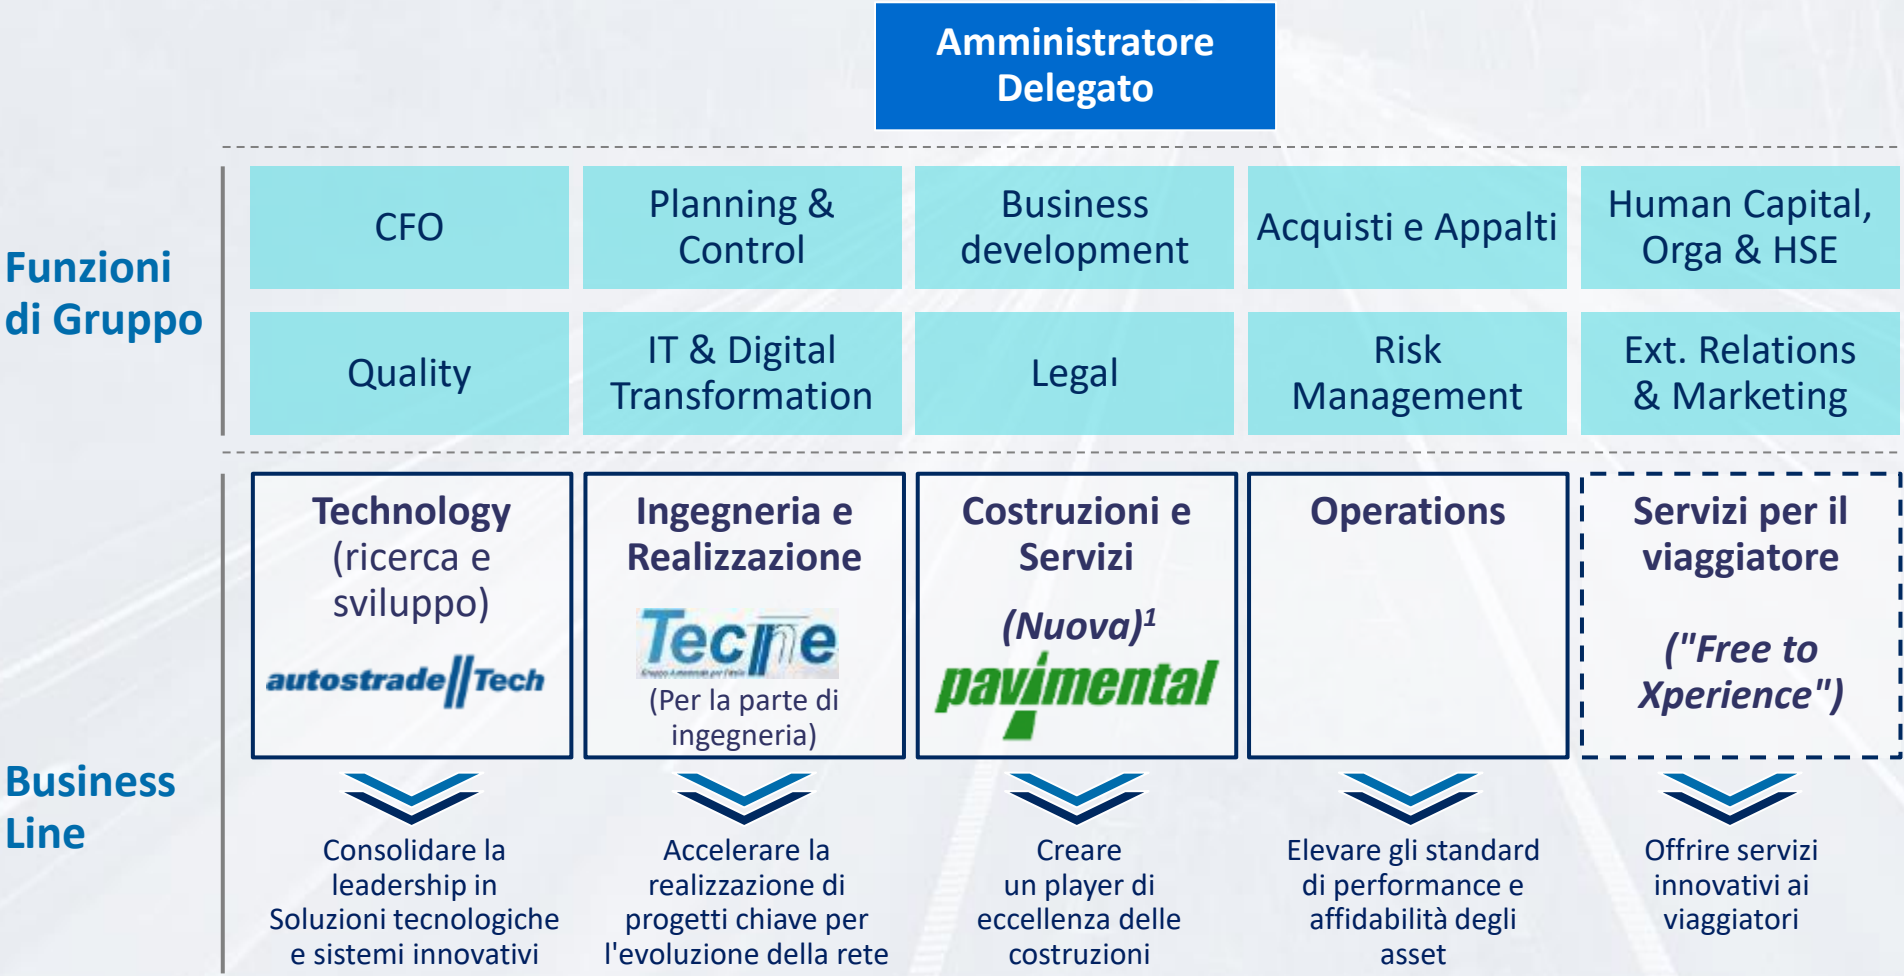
Amministratore Delegato

Funzioni di Gruppo

| CFO | Planning & Control | Business development | Acquisti e Appalti | Human Capital, Orga & HSE |
|---|---|---|---|---|
| Quality | IT & Digital Transformation | Legal | Risk Management | Ext. Relations & Marketing |

Business Line

Technology (ricerca e sviluppo)
autostrade||Tech

Ingegneria e Realizzazione
Tecne
(Per la parte di ingegneria)

Costruzioni e Servizi
(Nuova)$^1$
pavimental

Operations

Servizi per il viaggiatore
("Free to Xperience")

Consolidare la leadership in Soluzioni tecnologiche e sistemi innovativi

Accelerare la realizzazione di progetti chiave per l'evoluzione della rete

Creare un player di eccellenza delle costruzioni

Elevare gli standard di performance e affidabilità degli asset

Offrire servizi innovativi ai viaggiatori